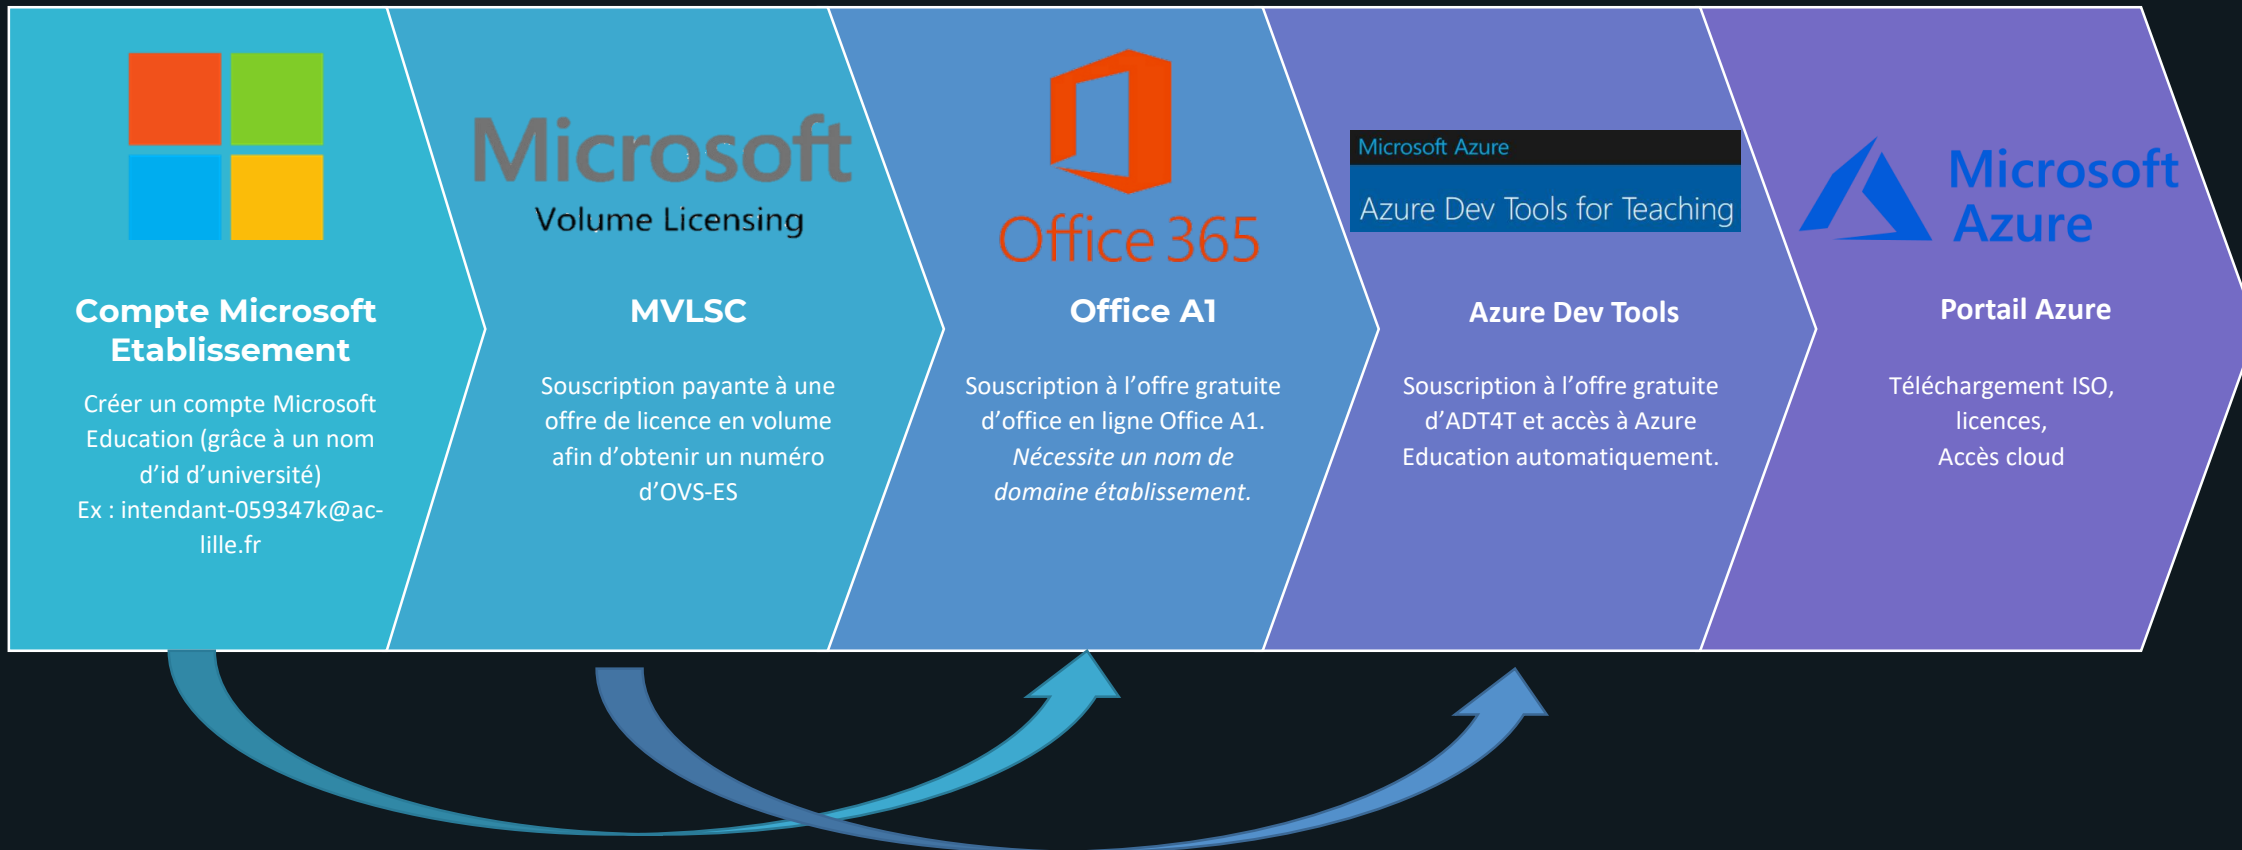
Compte Microsoft Etablissement

Créer un compte Microsoft Education (grâce à un nom d'id d'université)
Ex : intendant-059347k@ac-lille.fr

Microsoft
Volume Licensing

MVLSC

Souscription payante à une offre de licence en volume afin d'obtenir un numéro d'OVS-ES

Office 365

Office A1

Souscription à l'offre gratuite d'office en ligne Office A1.
*Nécessite un nom de domaine établissement.*

Microsoft Azure
Azure Dev Tools for Teaching

Azure Dev Tools

Souscription à l'offre gratuite d'ADT4T et accès à Azure Education automatiquement.

Microsoft Azure

Portail Azure

Téléchargement ISO,
licences,
Accès cloud